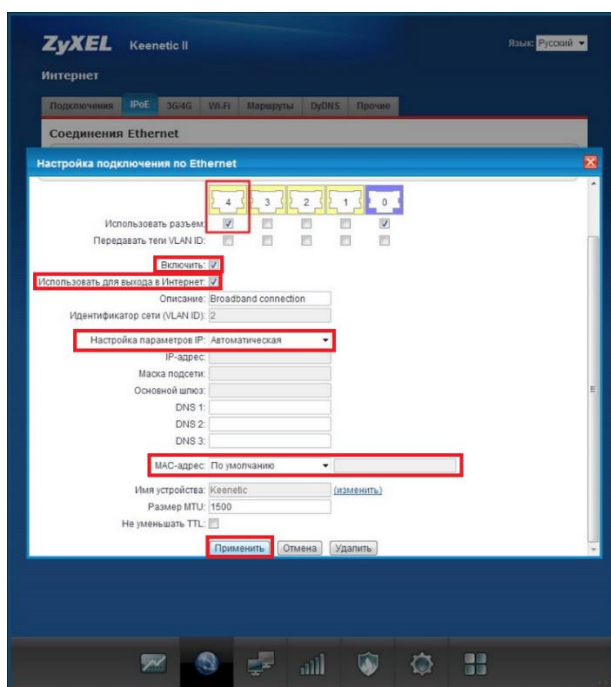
ZyXEL Keenetic II

Язык: Русский

Интернет

Подключения IPoE 3G/4G Wi-Fi Маршруты DyDNS Прочие

Соединения Ethernet

Настройка подключения по Ethernet

4 3 2 1 0

Использовать разъем:

Передавать теги VLAN ID:

Включить:

Использовать для выхода в Интернет:

Описание: Broadband connection

Идентификатор сети (VLAN ID): 2

Настройка параметров IP: Автоматическая

IP-адрес:

Маска подсети:

Основной шлюз:

DNS 1:

DNS 2:

DNS 3:

MAC-адрес: По умолчанию

Имя устройства: Keenetic (изменить)

Размер MTU: 1500

Не уменьшать TTL:

Применить Отмена Удалить